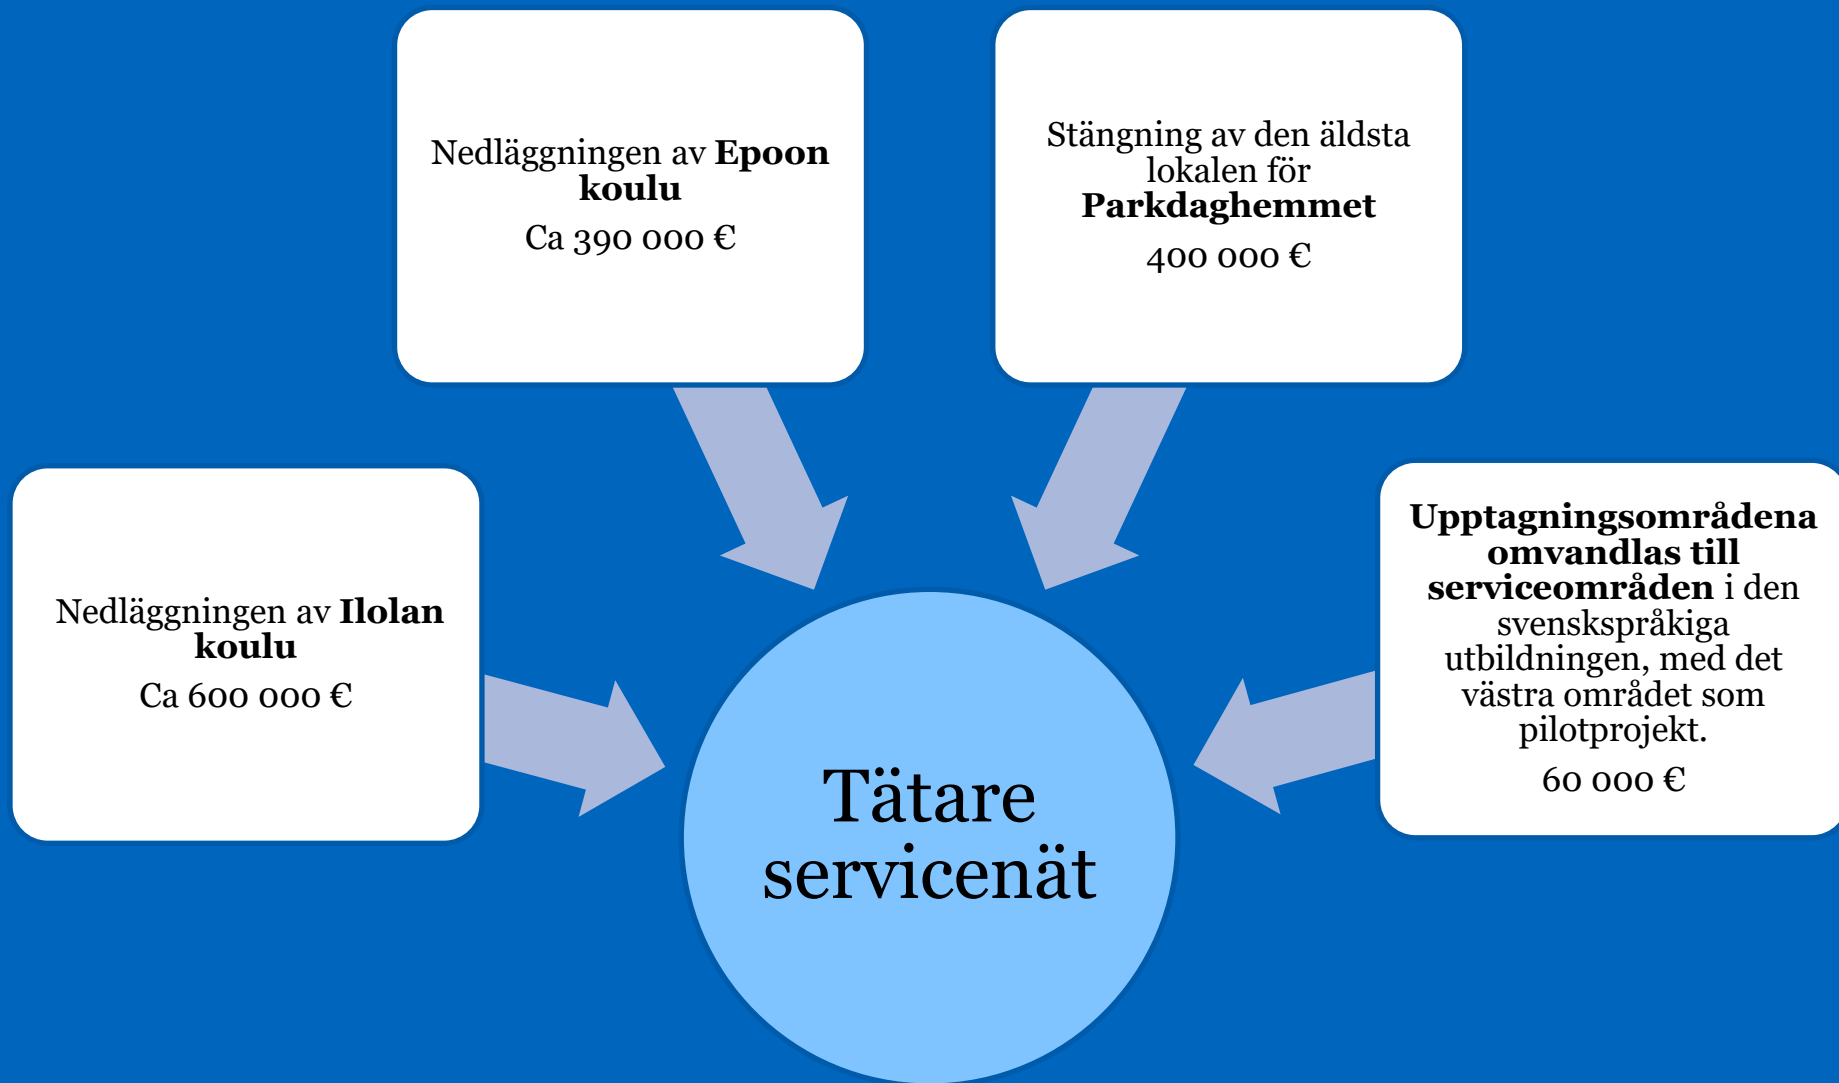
Nedläggningen av **Epoon koulu**

Ca 390 000 €

Stängning av den äldsta lokalen för **Parkdaghemmet**

400 000 €

Nedläggningen av **Ilolan koulu**

Ca 600 000 €

**Upptagningsområdena omvandlas till serviceområden** i den svenskspråkiga utbildningen, med det västra området som pilotprojekt.

60 000 €

Tätare servicenät